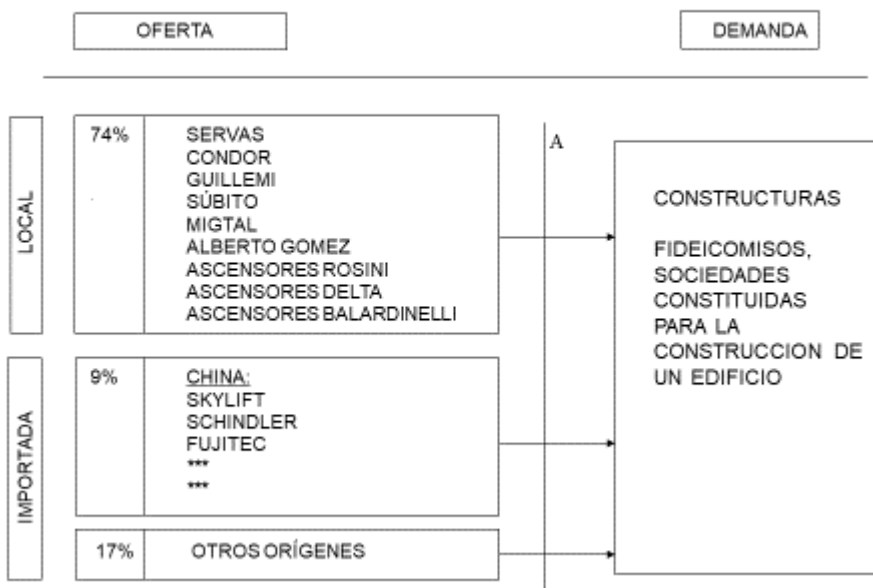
OFERTA

DEMANDA

LOCAL

74%

SERVAS
CONDOR
GUILLEMI
SÚBITO
MIGTAL
ALBERTO GOMEZ
ASCENSORES ROSINI
ASCENSORES DELTA
ASCENSORES BALARDINELLI

A

CONSTRUCTURAS

FIDEICOMISOS, SOCIEDADES CONSTITUIDAS PARA LA CONSTRUCCION DE UN EDIFICIO

IMPORTADA

9%

CHINA:
SKYLIFT
SCHINDLER
FUJITEC
***
***

17%

OTROS ORÍGENES